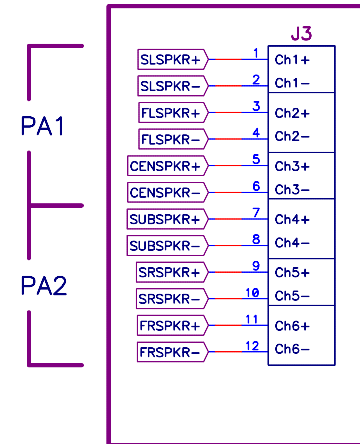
J3

PA1

PA2

SLSPKR+ 1 Ch1+
SLSPKR− 2 Ch1−
FLSPKR+ 3 Ch2+
FLSPKR− 4 Ch2−
CENSPKR+ 5 Ch3+
CENSPKR− 6 Ch3−
SUBSPKR+ 7 Ch4+
SUBSPKR− 8 Ch4−
SRSPKR+ 9 Ch5+
SRSPKR− 10 Ch5−
FRSPKR+ 11 Ch6+
FRSPKR− 12 Ch6−